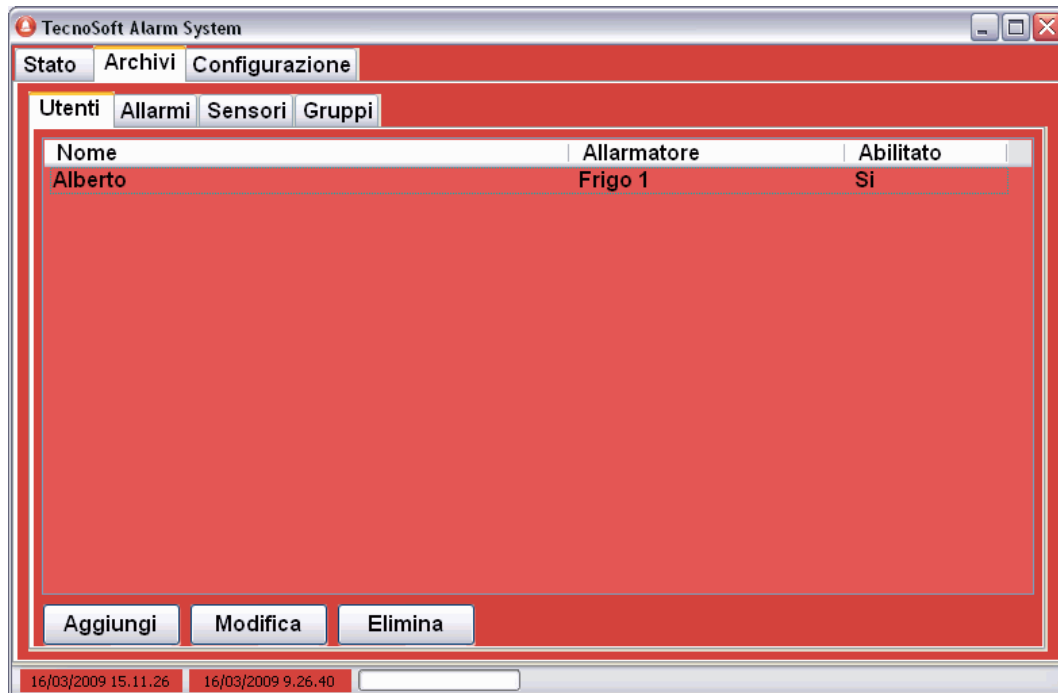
TecnoSoft Alarm System

Stato Archivi Configurazione

Utenti Allarmi Sensori Gruppi

| Nome | Allarmatore | Abilitato |
|---|---|---|
| Alberto | Frigo 1 | Si |

Aggiungi Modifica Elimina

16/03/2009 15.11.26 16/03/2009 9.26.40